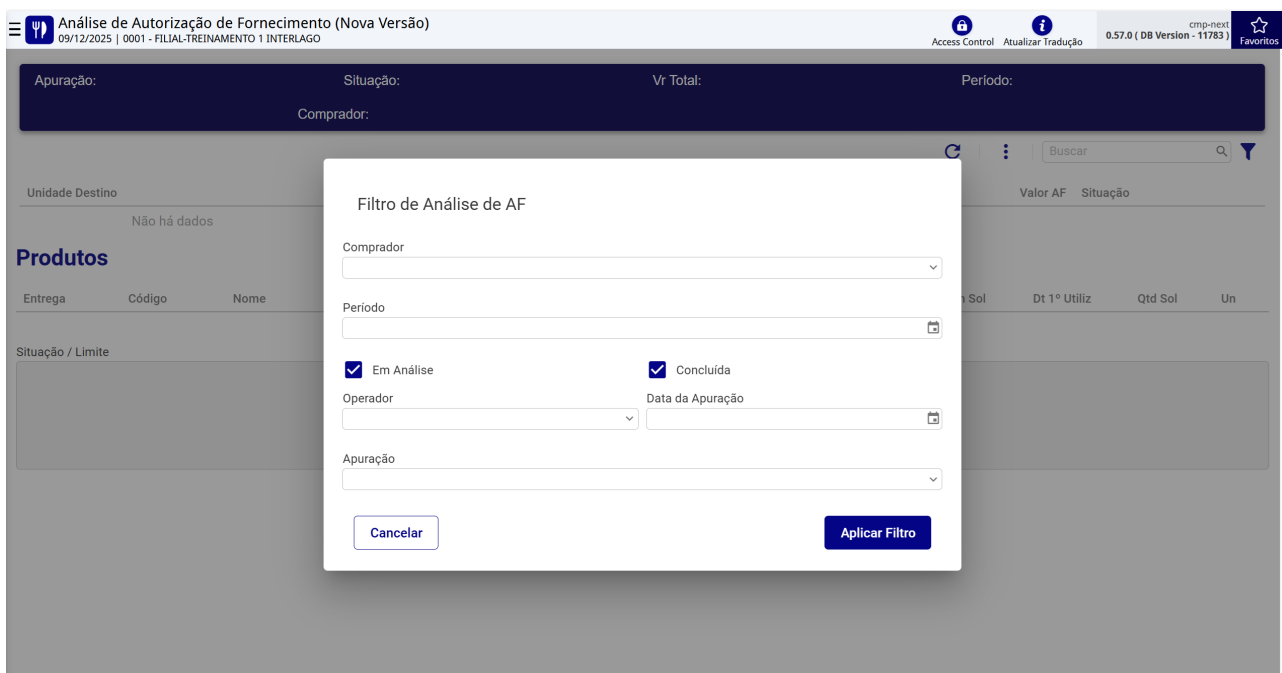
Análise de Autorização de Fornecimento (Nova Versão)
09/12/2025 | 0001 - FILIAL-TREINAMENTO 1 INTERLAGO

Access Control Atualizar Tradução cmp-next 0.57.0 ( DB Version - 11783 ) Favoritos

Apuração: Situação: Vr Total: Período:
Comprador:

Buscar

Unidade Destino Valor AF Situação
Não há dados

Produtos

Entrega Código Nome n Sol Dt 1º Utiliz Qtd Sol Un

Situação / Limite

Filtro de Análise de AF

Comprador

Período

Em Análise Concluída

Operador Data da Apuração

Apuração

Cancelar Aplicar Filtro